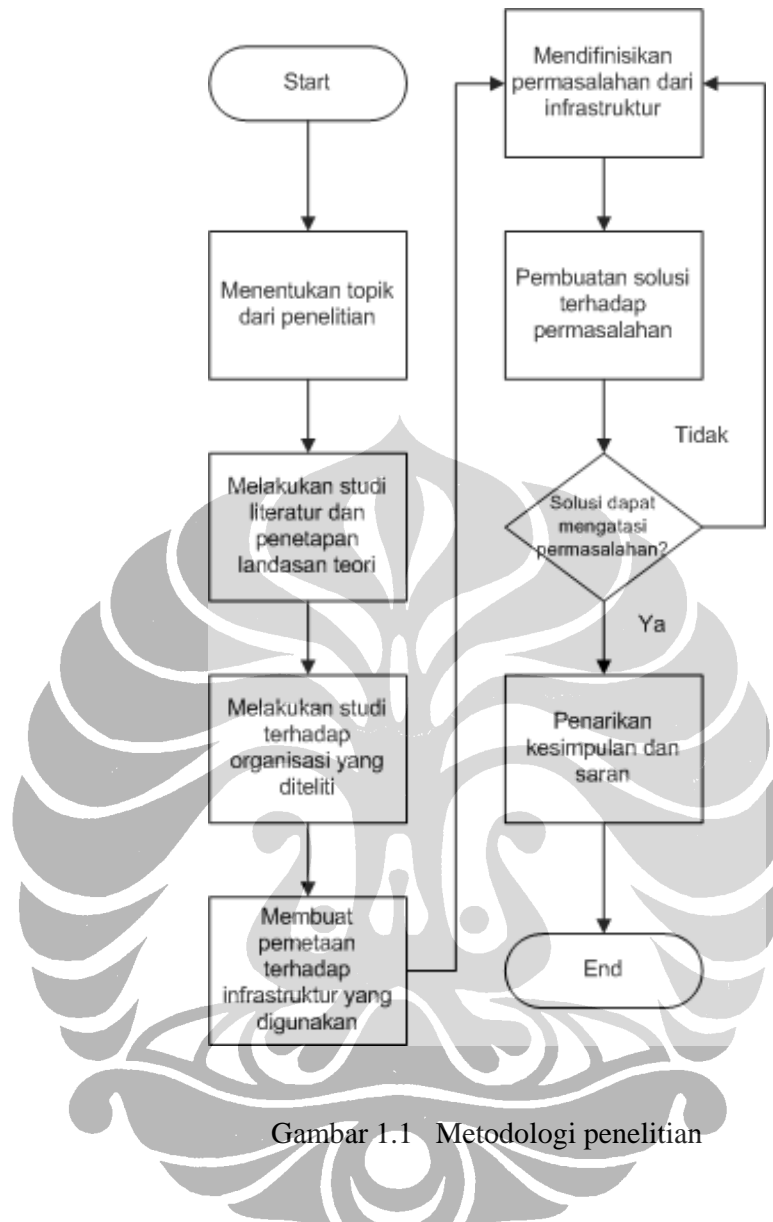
Start

Menentukan topik dari penelitian

Melakukan studi literatur dan penetapan landasan teori

Melakukan studi terhadap organisasi yang diteliti

Membuat pemetaan terhadap infrastruktur yang digunakan

Mendifinisikan permasalahan dari infrastruktur

Pembuatan solusi terhadap permasalahan

Tidak

Solusi dapat mengatasi permasalahan?

Ya

Penarikan kesimpulan dan saran

End

Gambar 1.1 Metodologi penelitian